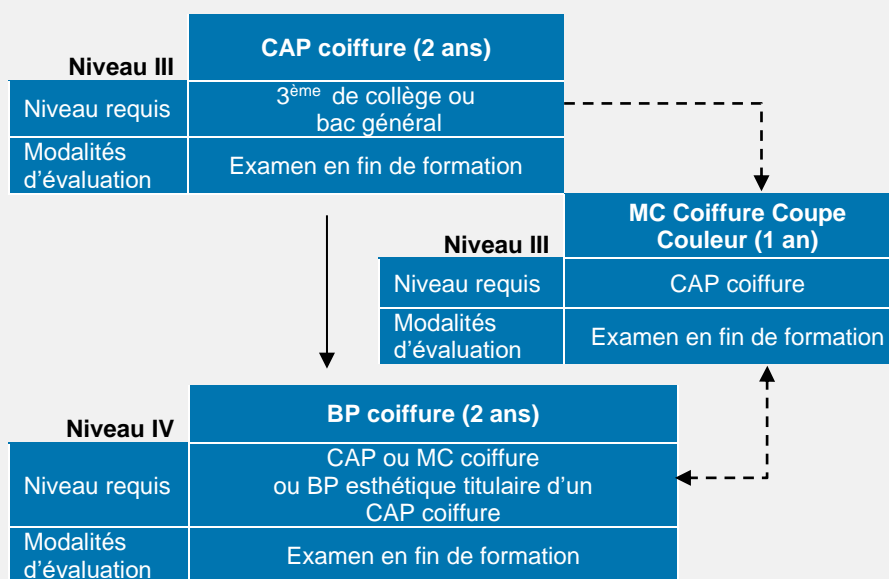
| Niveau III | CAP coiffure (2 ans) |
|---|---|
| Niveau requis | 3$^{ème}$ de collège ou bac général |
| Modalités d'évaluation | Examen en fin de formation |

| Niveau III | MC Coiffure Coupe Couleur (1 an) |
|---|---|
| Niveau requis | CAP coiffure |
| Modalités d'évaluation | Examen en fin de formation |

| Niveau IV | BP coiffure (2 ans) |
|---|---|
| Niveau requis | CAP ou MC coiffure ou BP esthétique titulaire d'un CAP coiffure |
| Modalités d'évaluation | Examen en fin de formation |